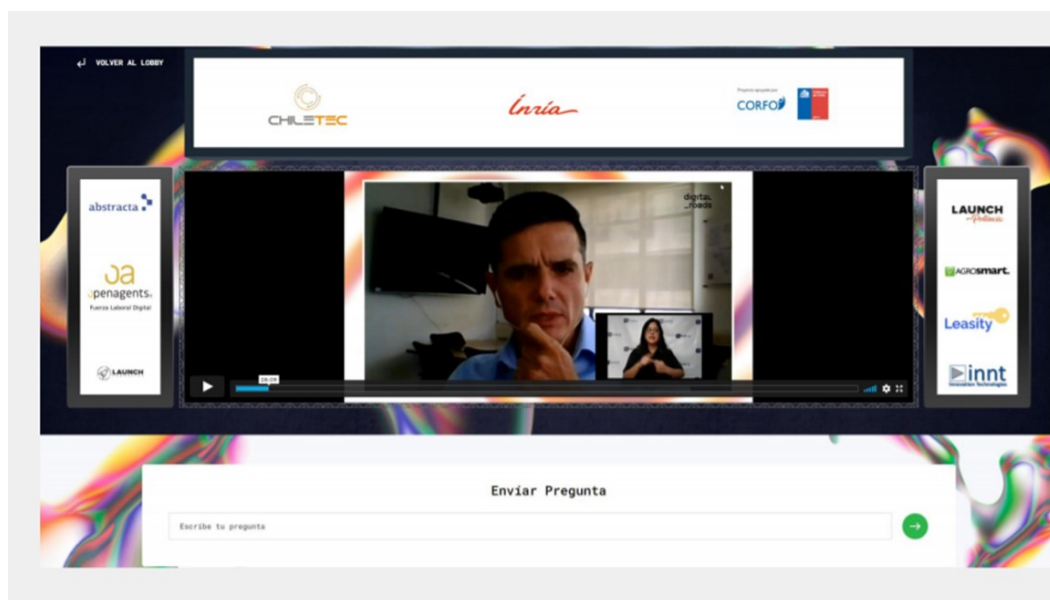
VOLVER AL LOBBY

CHILETEC

Inria

Proyecto apoyado por CORFO

abstracta

openagents
Fuerza Laboral Digital

LAUNCH

digital roads

26:09

LAUNCH

AGROSMART

Leasity

innt
Innovation Technologies

Envíar Pregunta

Escribe tu pregunta